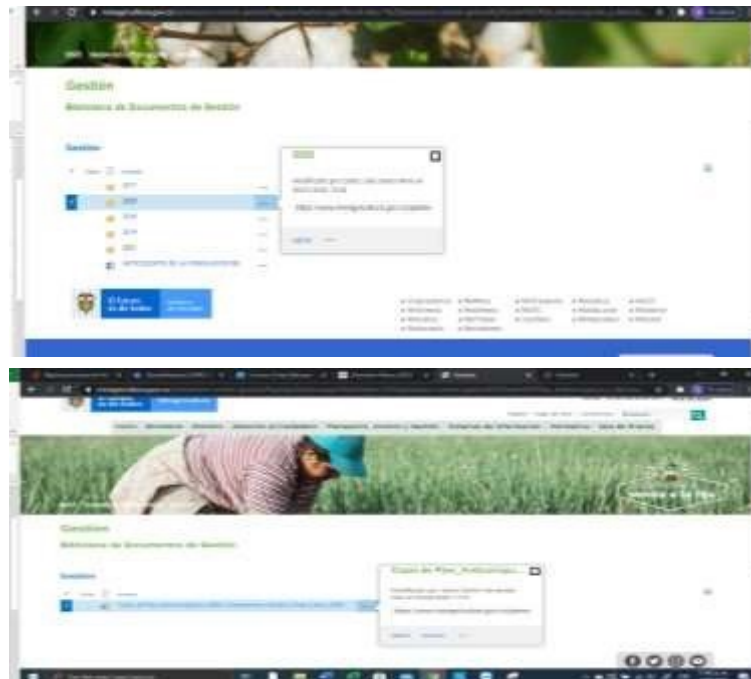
Gestión

Biblioteca de Documentos de Gestión

Gestión

2017

2020

2018

2019

2021

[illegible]

2020

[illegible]

https://www.minagricultura.gov.co/gestion

El futuro es de todos

Gestión

Biblioteca de Documentos de Gestión

Gestión

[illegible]

Copia de Plan_Anticorrupc...

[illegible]

https://www.minagricultura.gov.co/gestion